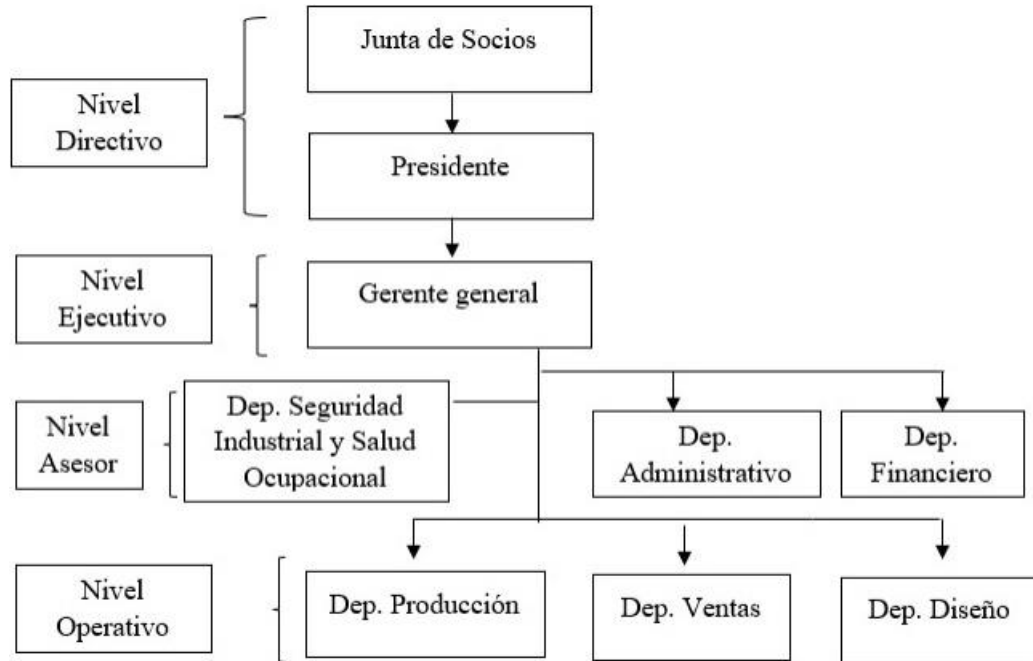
Nivel Directivo

Junta de Socios

Presidente

Nivel Ejecutivo

Gerente general

Nivel Asesor

Dep. Seguridad Industrial y Salud Ocupacional

Dep. Administrativo

Dep. Financiero

Nivel Operativo

Dep. Producción

Dep. Ventas

Dep. Diseño